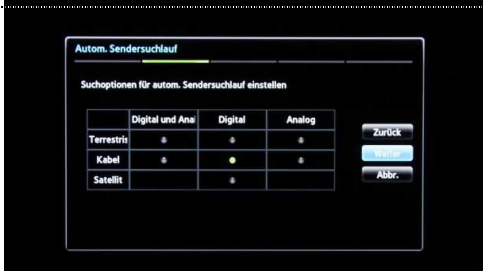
Autom. Sendersuchlauf

Suchoptionen für autom. Sendersuchlauf einstellen

| | Digital und Anal | Digital | Analog |
|---|---|---|---|
| Terrestris | • | • | • |
| Kabel | • | • | • |
| Satellit | | • | |

Zurück

Weiter

Abbr.